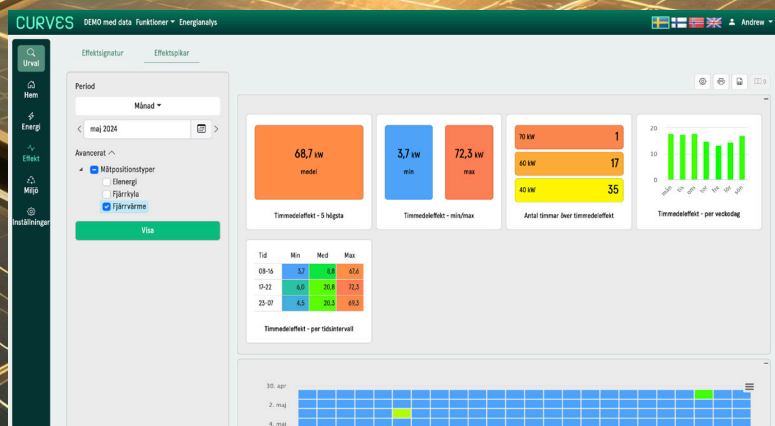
CURVES DEMO med data Funktioner ▾ Energianalys

Andrew ▾

Urval
Hem
Energi
Effekt
Miljö
Inställningar

Effektsignatur Effektspikar

Period
Månad ▾
maj 2024

Avancerat ^
Mätpositionstyper
Elenergi
Fjärrkyla
Fjärrvärme

Visa

68,7 kW
medel
Timmedeleffekt - 5 högsta

3,7 kW
min
72,3 kW
max
Timmedeleffekt - min/max

70 kW 1
60 kW 17
40 kW 35
Antal timmar över timmedeleffekt

20
10
0
mån tis ons tor fre lör sön
Timmedeleffekt - per veckodag

| Tid | Min | Med | Max |
|---|---|---|---|
| 08-16 | 3,7 | 8,8 | 67,6 |
| 17-22 | 6,0 | 20,8 | 72,3 |
| 23-07 | 6,5 | 20,3 | 69,3 |

Timmedeleffekt - per tidsintervall

30. apr
2. maj
4. maj